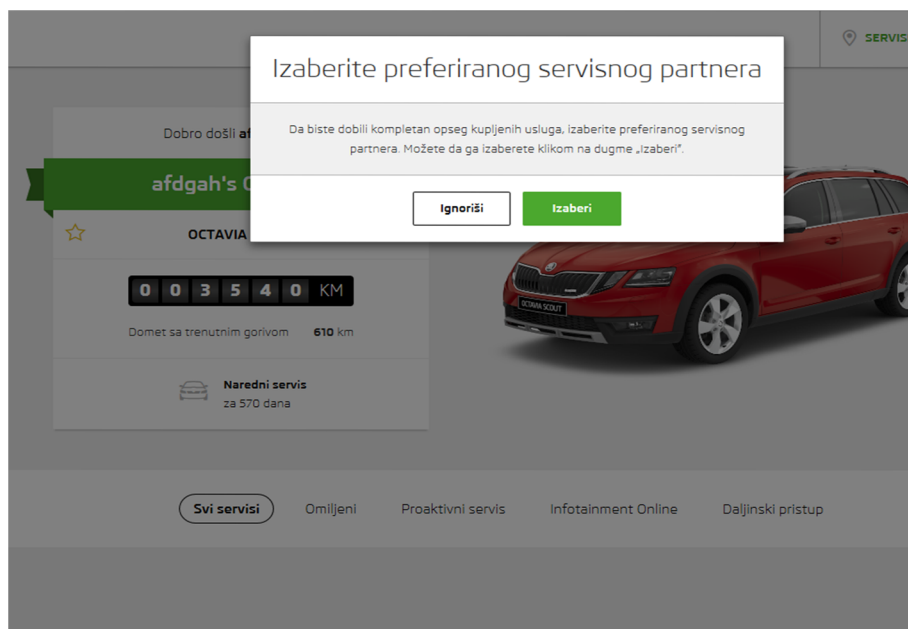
SERVIS

Izaberite preferiranog servisnog partnera

Da biste dobili kompletan opseg kupljenih usluga, izaberite preferiranog servisnog partnera. Možete da ga izaberete klikom na dugme „Izaberi".

Ignoriši

Izaberi

Dobro došli af

afdgah's O

OCTAVIA

0 0 3 5 4 0 KM

Domet sa trenutnim gorivom 610 km

Naredni servis
za 570 dana

OCTAVIA SCOUT

Svi servisi

Omiljeni

Proaktivni servis

Infotainment Online

Daljinski pristup